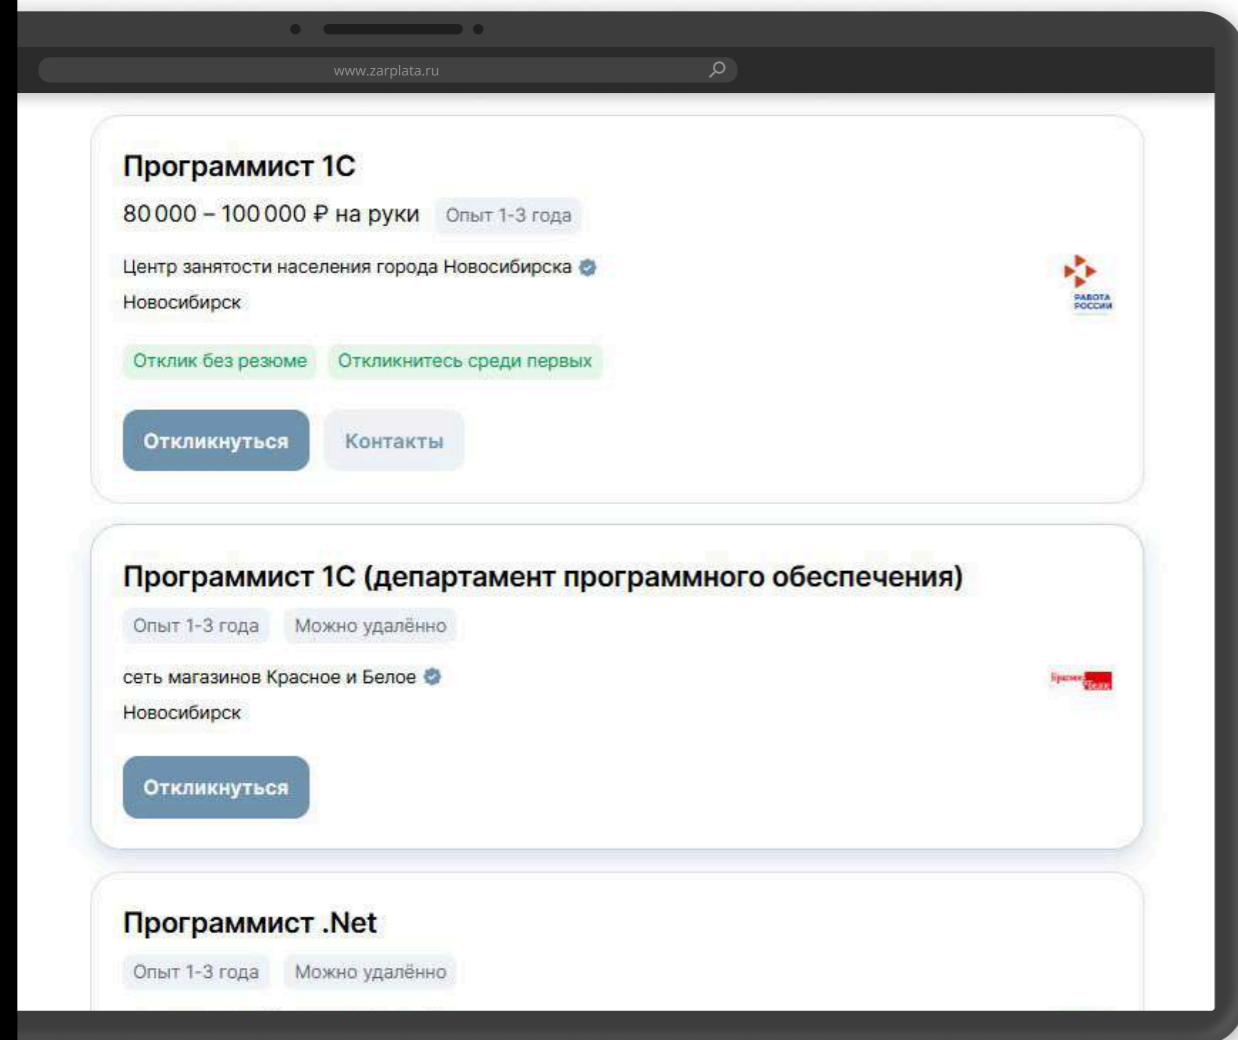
www.zarplata.ru

Программист 1С

80 000 – 100 000 ₽ на руки Опыт 1-3 года

Центр занятости населения города Новосибирска

Новосибирск

РАБОТА РОССИИ

Отклик без резюме Откликнитесь среди первых

Откликнуться Контакты

Программист 1С (департамент программного обеспечения)

Опыт 1-3 года Можно удалённо

сеть магазинов Красное и Белое

Новосибирск

Красное Белое

Откликнуться

Программист .Net

Опыт 1-3 года Можно удалённо